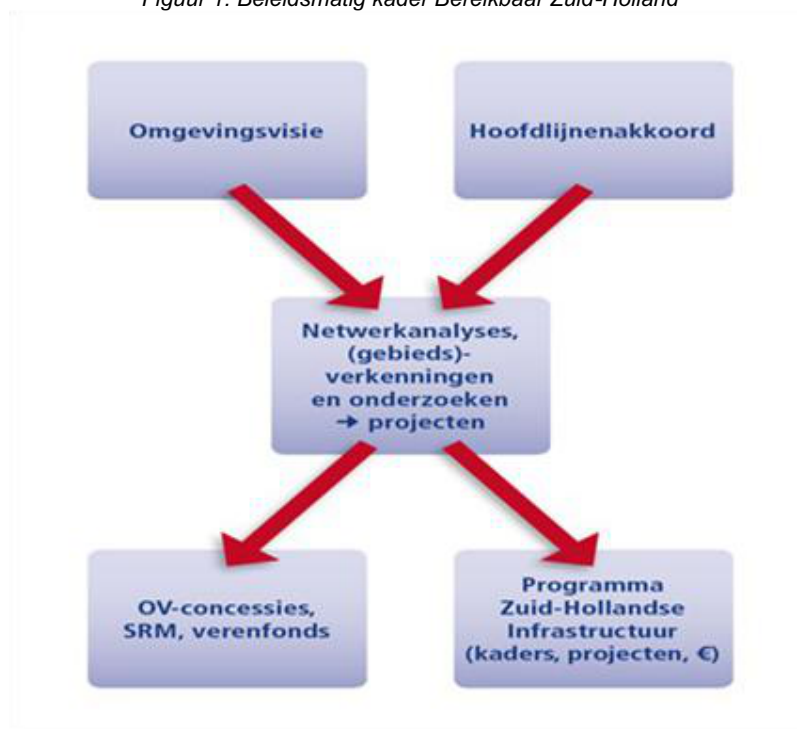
Figuur 1: Beleidsmatig kader Bereikbaar Zuid-Holland

Omgevingsvisie

Hoofdlijnenakkoord

Netwerkanalyses, (gebieds)-verkenningen en onderzoeken → projecten

OV-concessies, SRM, verenfonds

Programma Zuid-Hollandse Infrastructuur (kaders, projecten, €)